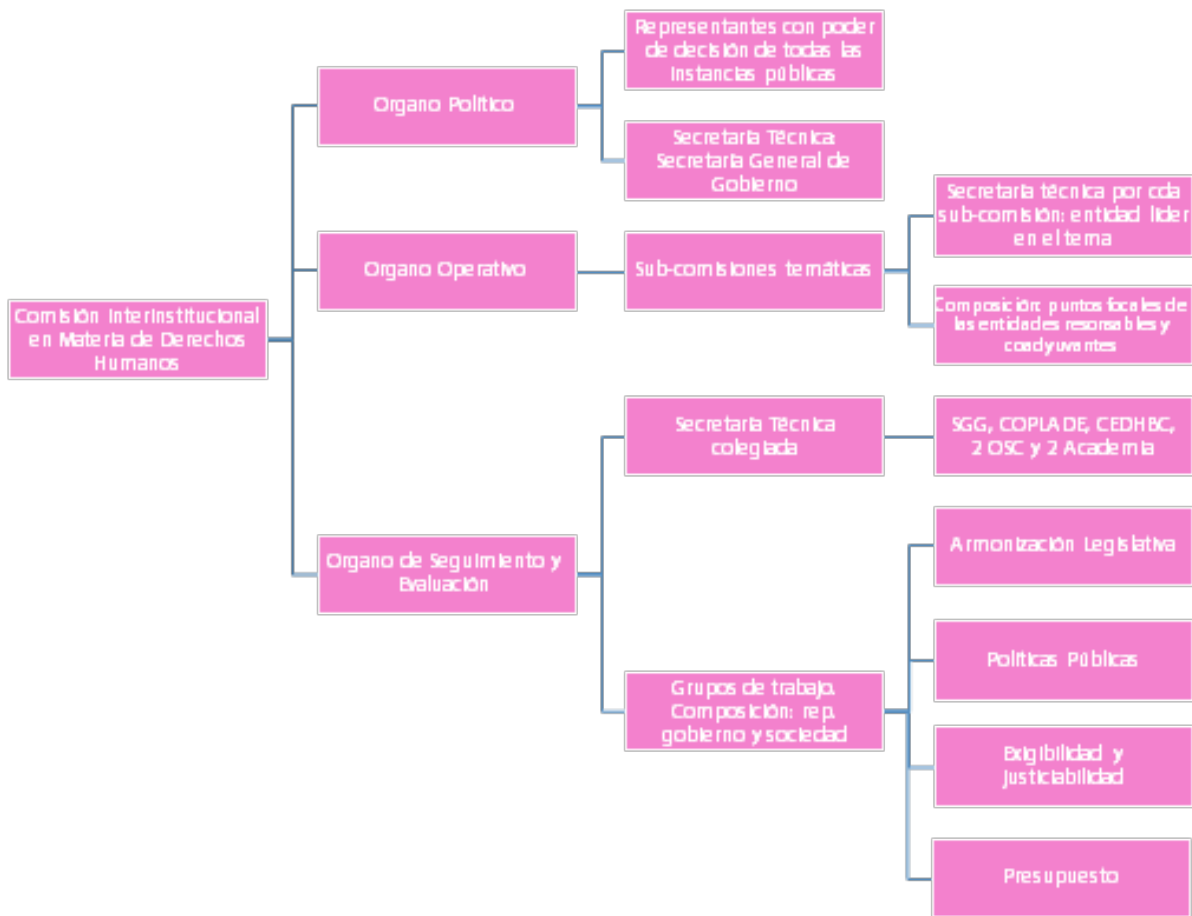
Comisión Interinstitucional en Materia de Derechos Humanos

Organo Político

Representantes con poder de decisión de todas las instancias públicas

Secretaría Técnica: Secretaría General de Gobierno

Organo Operativo

Sub-comisiones temáticas

Secretaría técnica por cda sub-comisión: entidad líder en el tema

Composición: puntos focales de las entidades resonsables y coadyuvantes

Organo de Seguimiento y Evaluación

Secretaría Técnica colegiada

SGG, COPLADE, CEDHBC, 2 OSC y 2 Academia

Grupos de trabajo. Composición: rep. gobierno y sociedad

Armonización Legislativa

Políticas Públicas

Exigibilidad y Justiciabilidad

Presupuesto